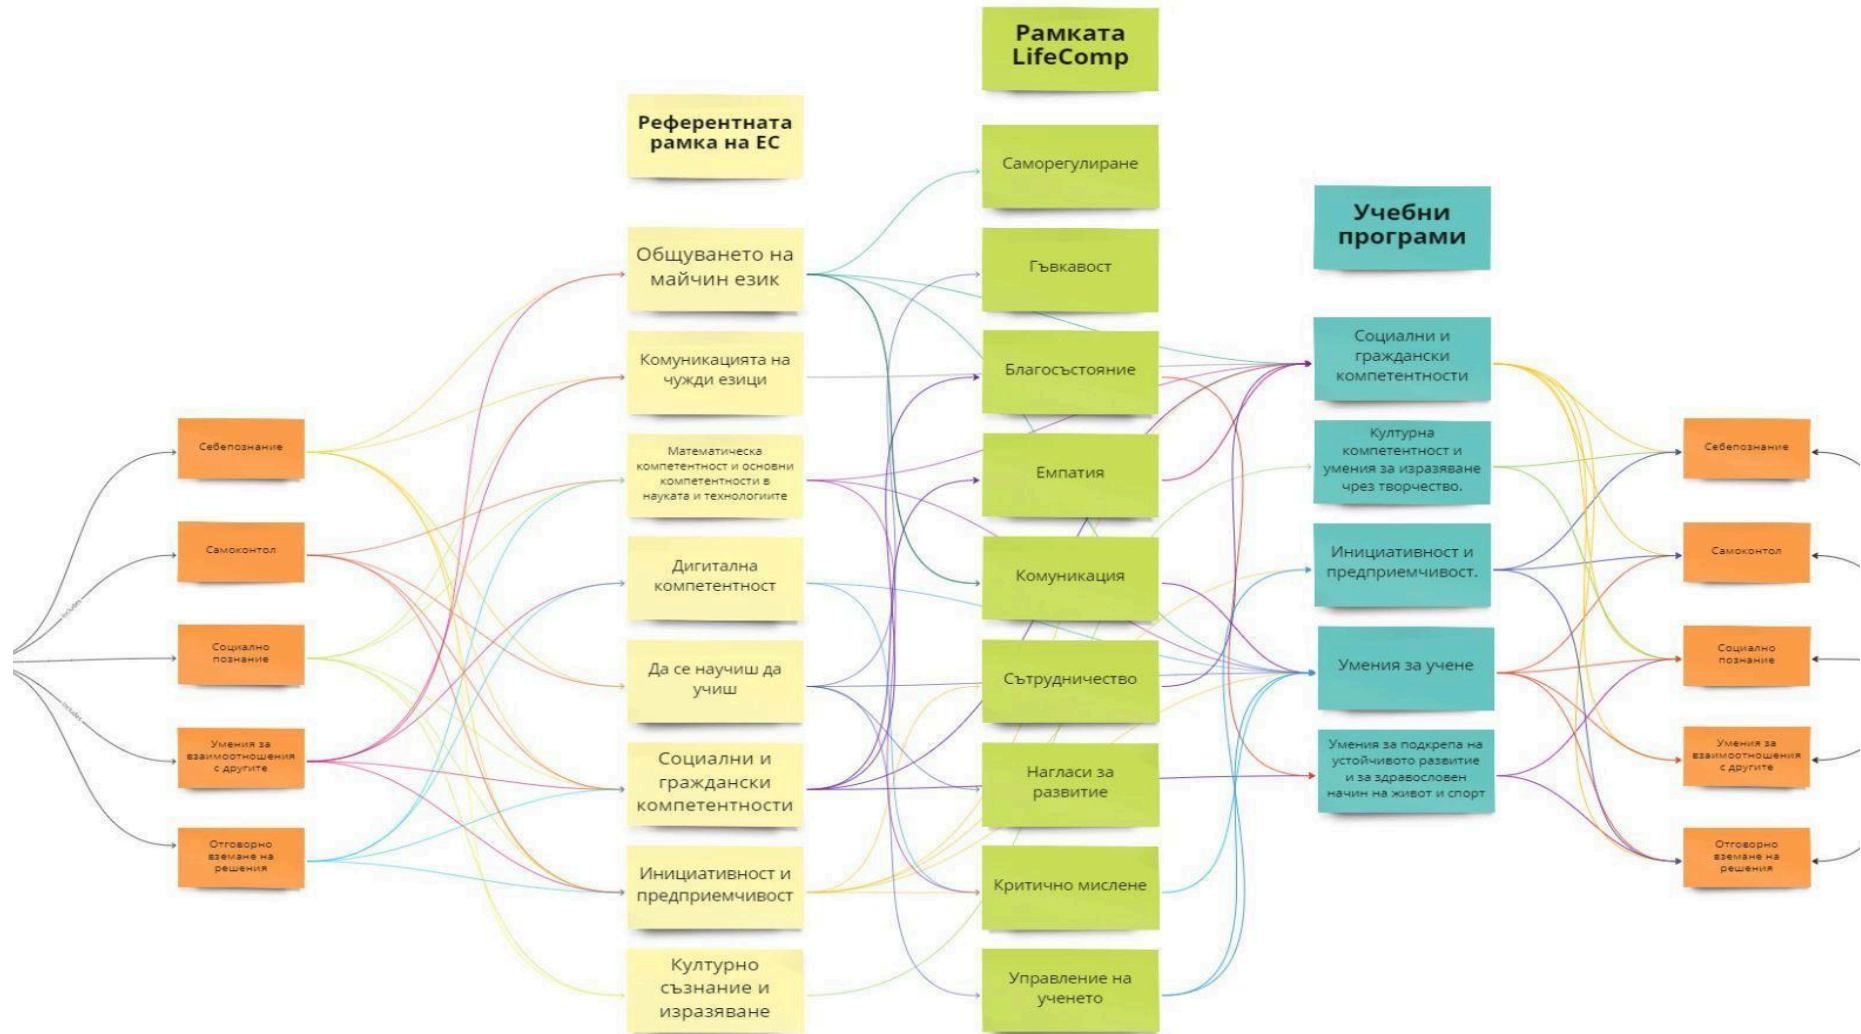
Рамката LifeComp

Референтната рамка на ЕС

Учебни програми

Себепознание

Самоконтол

Социално познание

Умения за взаимоотношения с другите

Отговорно вземане на решения

Общуването на майчин език

Комуникацията на чужди езици

Математическа компетентност и основни компетентности в науката и технологиите

Дигитална компетентност

Да се научиш да учиш

Социални и граждански компетентности

Инициативност и предприемчивост

Културно съзнание и изразяване

Саморегулиране

Гъвкавост

Благосъстояние

Емпатия

Комуникация

Сътрудничество

Нагласи за развитие

Критично мислене

Управление на ученето

Социални и граждански компетентности

Културна компетентност и умения за изразяване чрез творчество.

Инициативност и предприемчивост.

Умения за учене

Умения за подкрепа на устойчивото развитие и за здравословен начин на живот и спорт

Себепознание

Самоконтол

Социално познание

Умения за взаимоотношения с другите

Отговорно вземане на решения